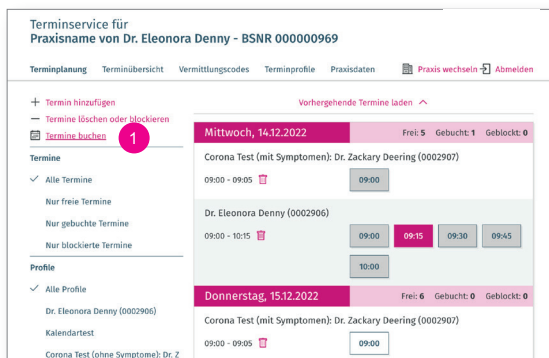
Terminservice für
Praxisname von Dr. Eleonora Denny - BSNR 000000969

Terminplanung Terminübersicht Vermittlungscodes Terminprofile Praxisdaten Praxis wechseln Abmelden

+ Termin hinzufügen
— Termine löschen oder blockieren
Termine buchen
1

Termine
✓ Alle Termine
Nur freie Termine
Nur gebuchte Termine
Nur blockierte Termine

Profile
✓ Alle Profile
Dr. Eleonora Denny (0002906)
Kalendartest
Corona Test (ohne Symptome): Dr. Z

Vorhergehende Termine laden ^

Mittwoch, 14.12.2022 Frei: 5 Gebucht: 1 Geblockt: 0

Corona Test (mit Symptomen): Dr. Zackary Deering (0002907)
09:00 - 09:05
09:00

Dr. Eleonora Denny (0002906)
09:00 - 10:15
09:00 09:15 09:30 09:45
10:00

Donnerstag, 15.12.2022 Frei: 6 Gebucht: 0 Geblockt: 0

Corona Test (mit Symptomen): Dr. Zackary Deering (0002907)
09:00 - 09:05
09:00